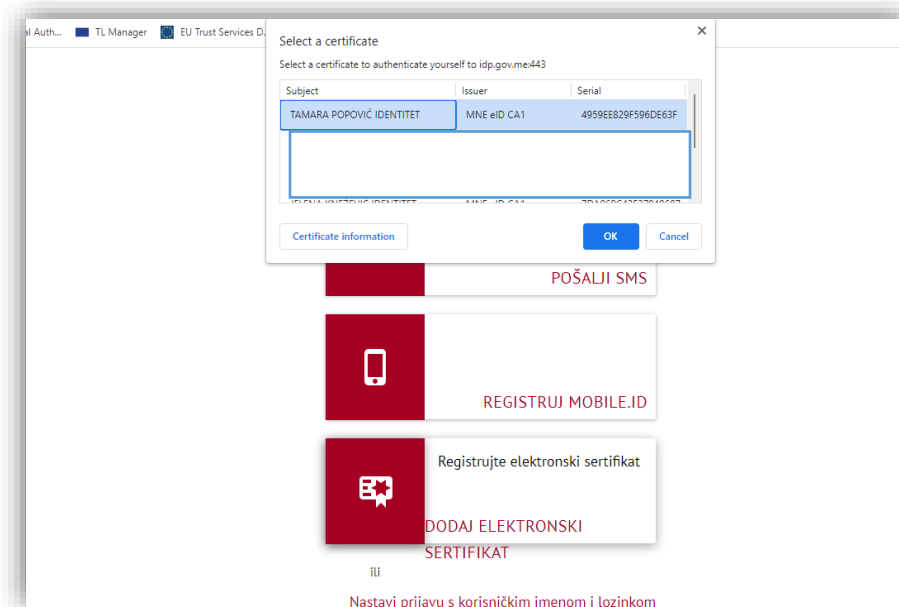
al Auth... TL Manager EU Trust Services D...

Select a certificate

Select a certificate to authenticate yourself to idp.gov.me:443

| Subject | Issuer | Serial |
|---|---|---|
| TAMARA POPOVIĆ IDENTITET | MNE eID CA1 | 4959EE829F596DE63F |
| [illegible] IDENTITET | MNE eID CA1 | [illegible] |

Certificate information

OK

Cancel

POŠALJI SMS

REGISTRUJ MOBILE.ID

Registrujte elektronski sertifikat

DODAJ ELEKTRONSKI SERTIFIKAT

ili

Nastavi prijavu s korisničkim imenom i lozinkom